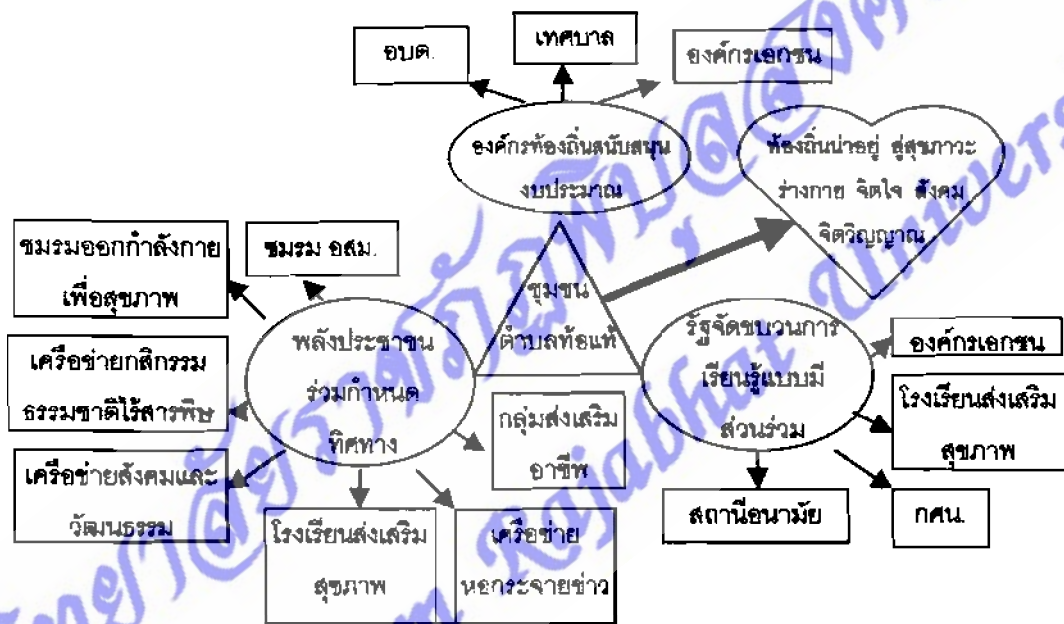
อบต.

เทศบาล

องค์กรเอกชน

องค์กรท้องถิ่นสนับสนุนงบประมาณ

ท้องถิ่นน่าอยู่ สู่สุขภาวะ ร่างกาย จิตใจ สังคม จิตวิญญาณ

ชมรมออกกำลังกายเพื่อสุขภาพ

ชมรม อสม.

ชุมชนตำบลท้อแท้

เครือข่ายกสิกรรมธรรมชาติไร้สารพิษ

พลังประชาชนร่วมกำหนดทิศทาง

รัฐจัดขบวนการเรียนรู้แบบมีส่วนร่วม

องค์กรเอกชน

โรงเรียนส่งเสริมสุขภาพ

กลุ่มส่งเสริมอาชีพ

เครือข่ายสังคมและวัฒนธรรม

สถานีอนามัย

กศน.

โรงเรียนส่งเสริมสุขภาพ

เครือข่ายหอกระจายข่าว